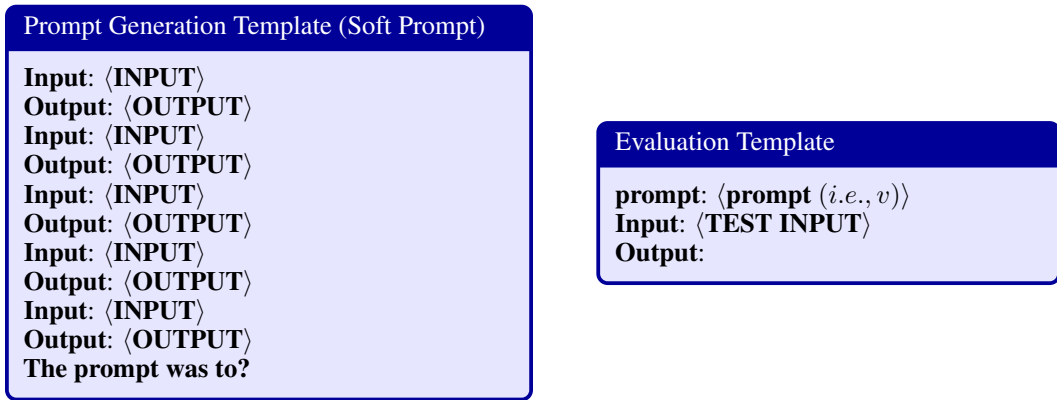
Prompt Generation Template (Soft Prompt)

Input: $\langle$INPUT$\rangle$
Output: $\langle$OUTPUT$\rangle$
Input: $\langle$INPUT$\rangle$
Output: $\langle$OUTPUT$\rangle$
Input: $\langle$INPUT$\rangle$
Output: $\langle$OUTPUT$\rangle$
Input: $\langle$INPUT$\rangle$
Output: $\langle$OUTPUT$\rangle$
Input: $\langle$INPUT$\rangle$
Output: $\langle$OUTPUT$\rangle$
The prompt was to?

Evaluation Template

prompt: $\langle$prompt $(i.e., v)\rangle$
Input: $\langle$TEST INPUT$\rangle$
Output: